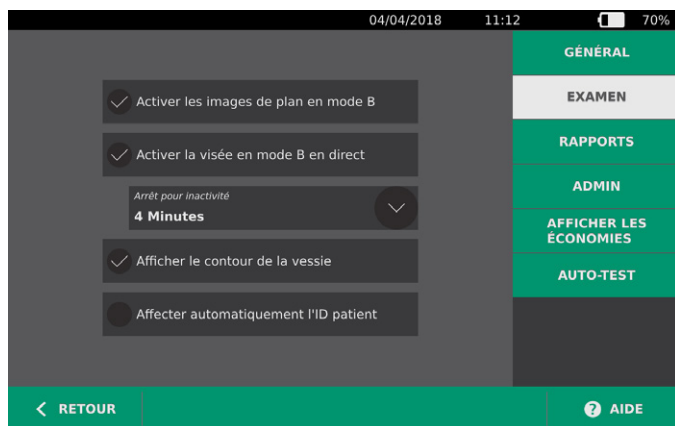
04/04/2018 11:12 70%

GÉNÉRAL

EXAMEN

RAPPORTS

ADMIN

AFFICHER LES ÉCONOMIES

AUTO-TEST

Activer les images de plan en mode B

Activer la visée en mode B en direct

Arrêt pour inactivité

4 Minutes

Afficher le contour de la vessie

Affecter automatiquement l'ID patient

RETOUR

AIDE